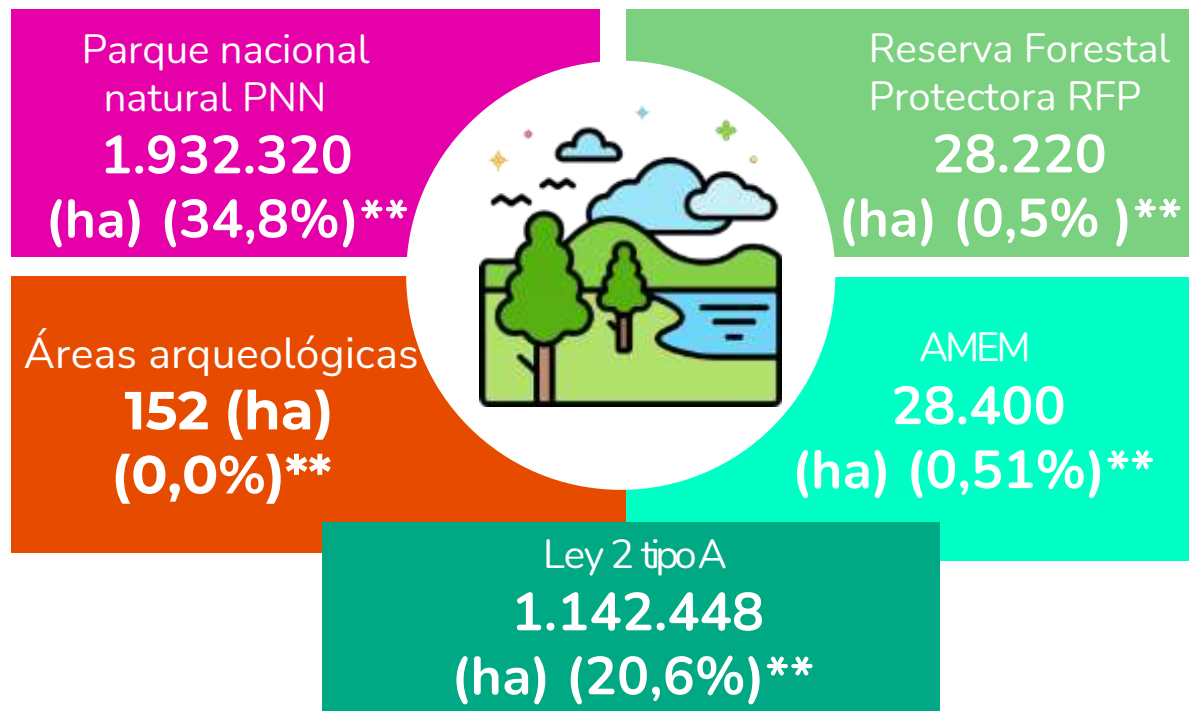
Parque nacional natural PNN
1.932.320
(ha) (34,8%)**

Reserva Forestal Protectora RFP
28.220
(ha) (0,5% )**

Áreas arqueológicas
152 (ha)
(0,0%)**

AMEM
28.400
(ha) (0,51%)**

Ley 2 tipo A
1.142.448
(ha) (20,6%)**